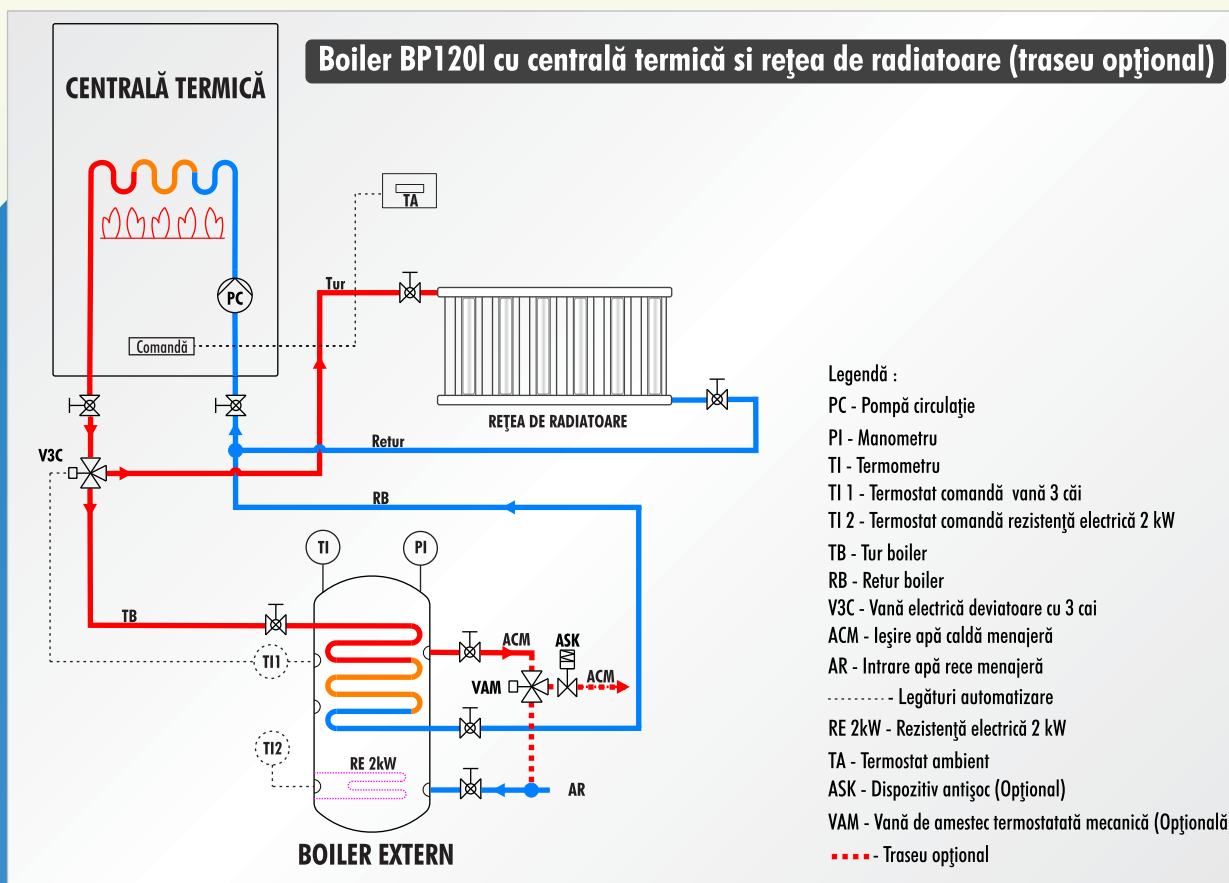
Boiler BP120l cu centrală termică si reţea de radiatoare (traseu opţional)

CENTRALĂ TERMICĂ

PC

Comandă

TA

Tur

REŢEA DE RADIATOARE

Retur

V3C

RB

TI

PI

TB

TI1

ACM

ASK

VAM

ACM

TI2

RE 2kW

AR

BOILER EXTERN

Legendă :
PC - Pompă circulaţie
PI - Manometru
TI - Termometru
TI 1 - Termostat comandă vană 3 căi
TI 2 - Termostat comandă rezistenţă electrică 2 kW
TB - Tur boiler
RB - Retur boiler
V3C - Vană electrică deviatoare cu 3 cai
ACM - Ieşire apă caldă menajeră
AR - Intrare apă rece menajeră
---------- Legături automatizare
RE 2kW - Rezistenţă electrică 2 kW
TA - Termostat ambient
ASK - Dispozitiv antişoc (Opţional)
VAM - Vană de amestec termostatată mecanică (Opţională
- Traseu opţional